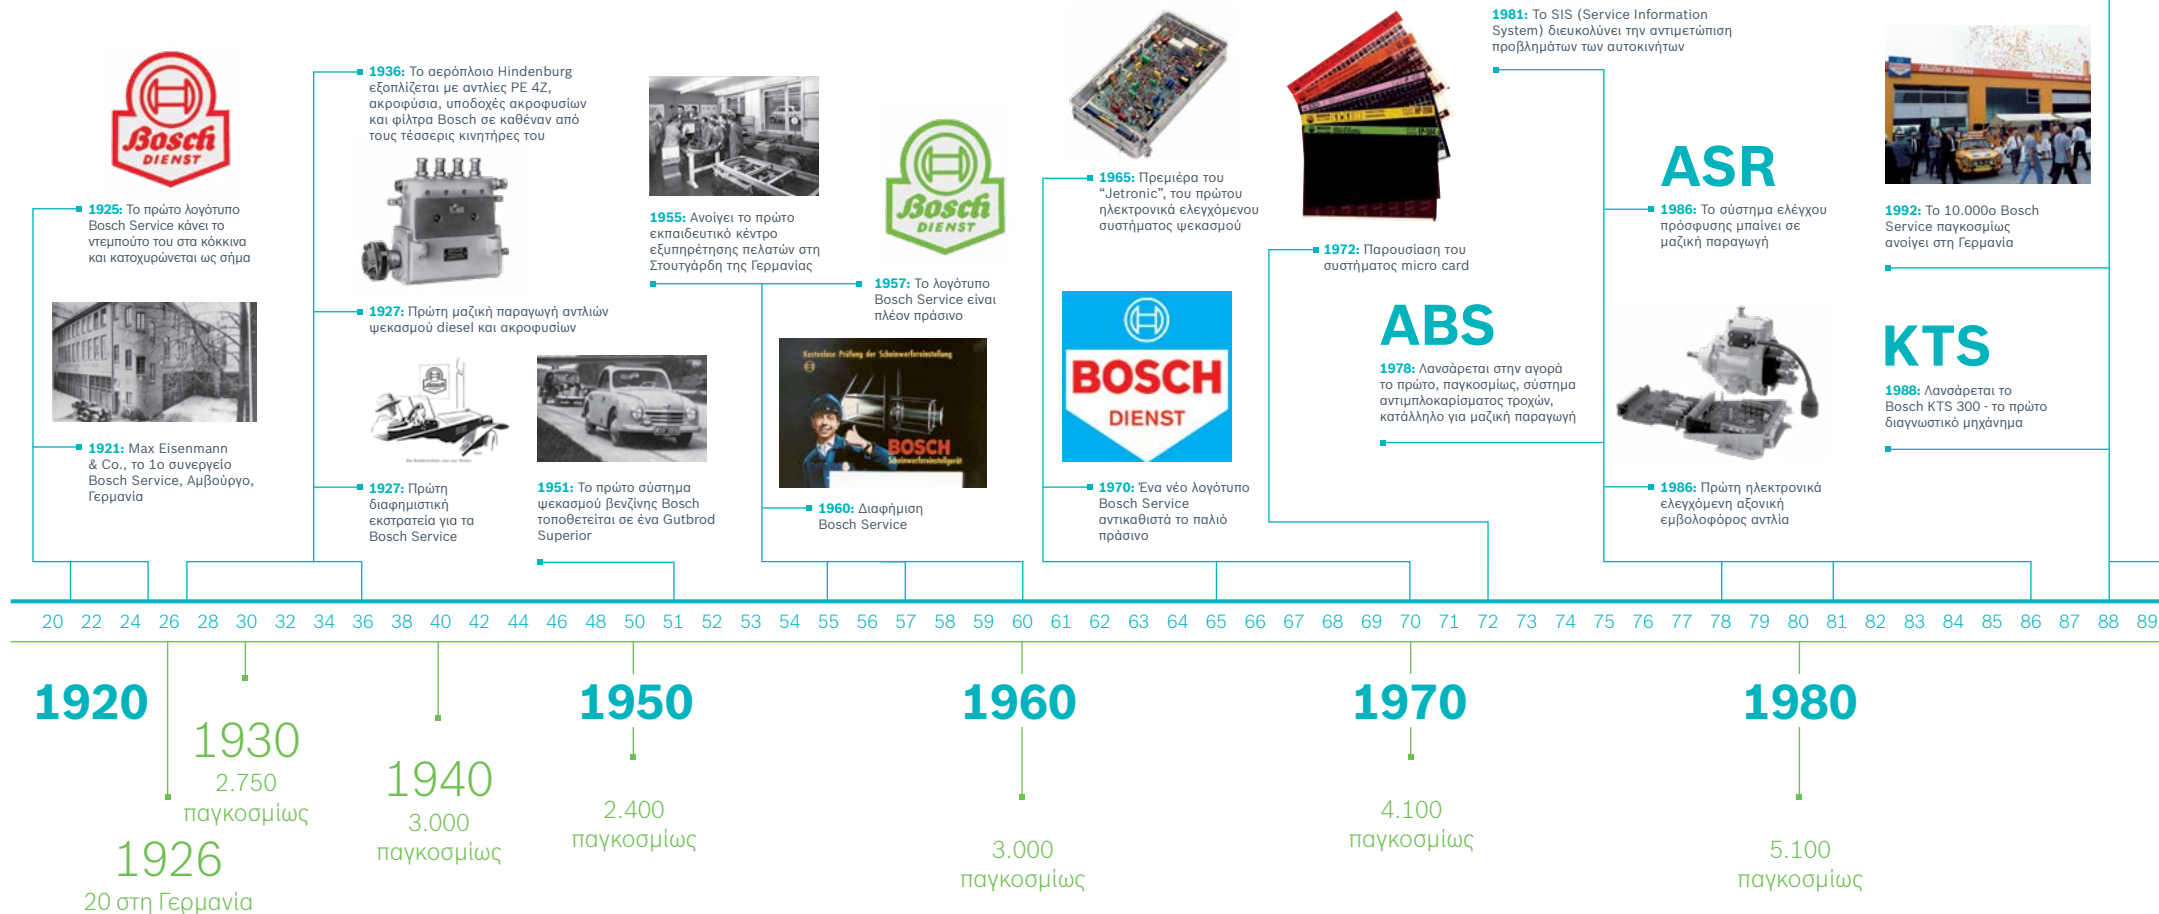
Bosch DIENST

1925: Το πρώτο λογότυπο Bosch Service κάνει το ντεμπούτο του στα κόκκινα και κατοχυρώνεται ως σήμα

1921: Max Eisenmann & Co., το 1ο συνεργείο Bosch Service, Αμβούργο, Γερμανία

1936: Το αερόπλοιο Hindenburg εξοπλίζεται με αντλίες PE 4Z, ακροφύσια, υποδοχές ακροφυσίων και φίλτρα Bosch σε καθέναν από τους τέσσερις κινητήρες του

1927: Πρώτη μαζική παραγωγή αντλιών ψεκασμού diesel και ακροφυσίων

1927: Πρώτη διαφημιστική εκστρατεία για τα Bosch Service

1951: Το πρώτο σύστημα ψεκασμού βενζίνης Bosch τοποθετείται σε ένα Gutbrod Superior

1955: Ανοίγει το πρώτο εκπαιδευτικό κέντρο εξυπηρέτησης πελατών στη Στουτγάρδη της Γερμανίας

Bosch DIENST

1957: Το λογότυπο Bosch Service είναι πλέον πράσινο

BOSCH

1960: Διαφήμιση Bosch Service

1965: Πρεμιέρα του "Jetronic", του πρώτου ηλεκτρονικά ελεγχόμενου συστήματος ψεκασμού

BOSCH DIENST

1970: Ένα νέο λογότυπο Bosch Service αντικαθιστά το παλιό πράσινο

1972: Παρουσίαση του συστήματος micro card

ABS

1978: Λανσάρεται στην αγορά το πρώτο, παγκοσμίως, σύστημα αντιμπλοκαρίσματος τροχών, κατάλληλο για μαζική παραγωγή

1981: Το SIS (Service Information System) διευκολύνει την αντιμετώπιση προβλημάτων των αυτοκινήτων

ASR

1986: Το σύστημα ελέγχου πρόσφυσης μπαίνει σε μαζική παραγωγή

1986: Πρώτη ηλεκτρονικά ελεγχόμενη αξονική εμβολοφόρος αντλία

1992: Το 10.000ο Bosch Service παγκοσμίως ανοίγει στη Γερμανία

KTS

1988: Λανσάρεται το Bosch KTS 300 - το πρώτο διαγνωστικό μηχάνημα

20 22 24 26 28 30 32 34 36 38 40 42 44 46 48 50 51 52 53 54 55 56 57 58 59 60 61 62 63 64 65 66 67 68 69 70 71 72 73 74 75 76 77 78 79 80 81 82 83 84 85 86 87 88 89

1920

1930
2.750
παγκοσμίως

1926
20 στη Γερμανία

1940
3.000
παγκοσμίως

1950

2.400
παγκοσμίως

1960

3.000
παγκοσμίως

1970

4.100
παγκοσμίως

1980

5.100
παγκοσμίως